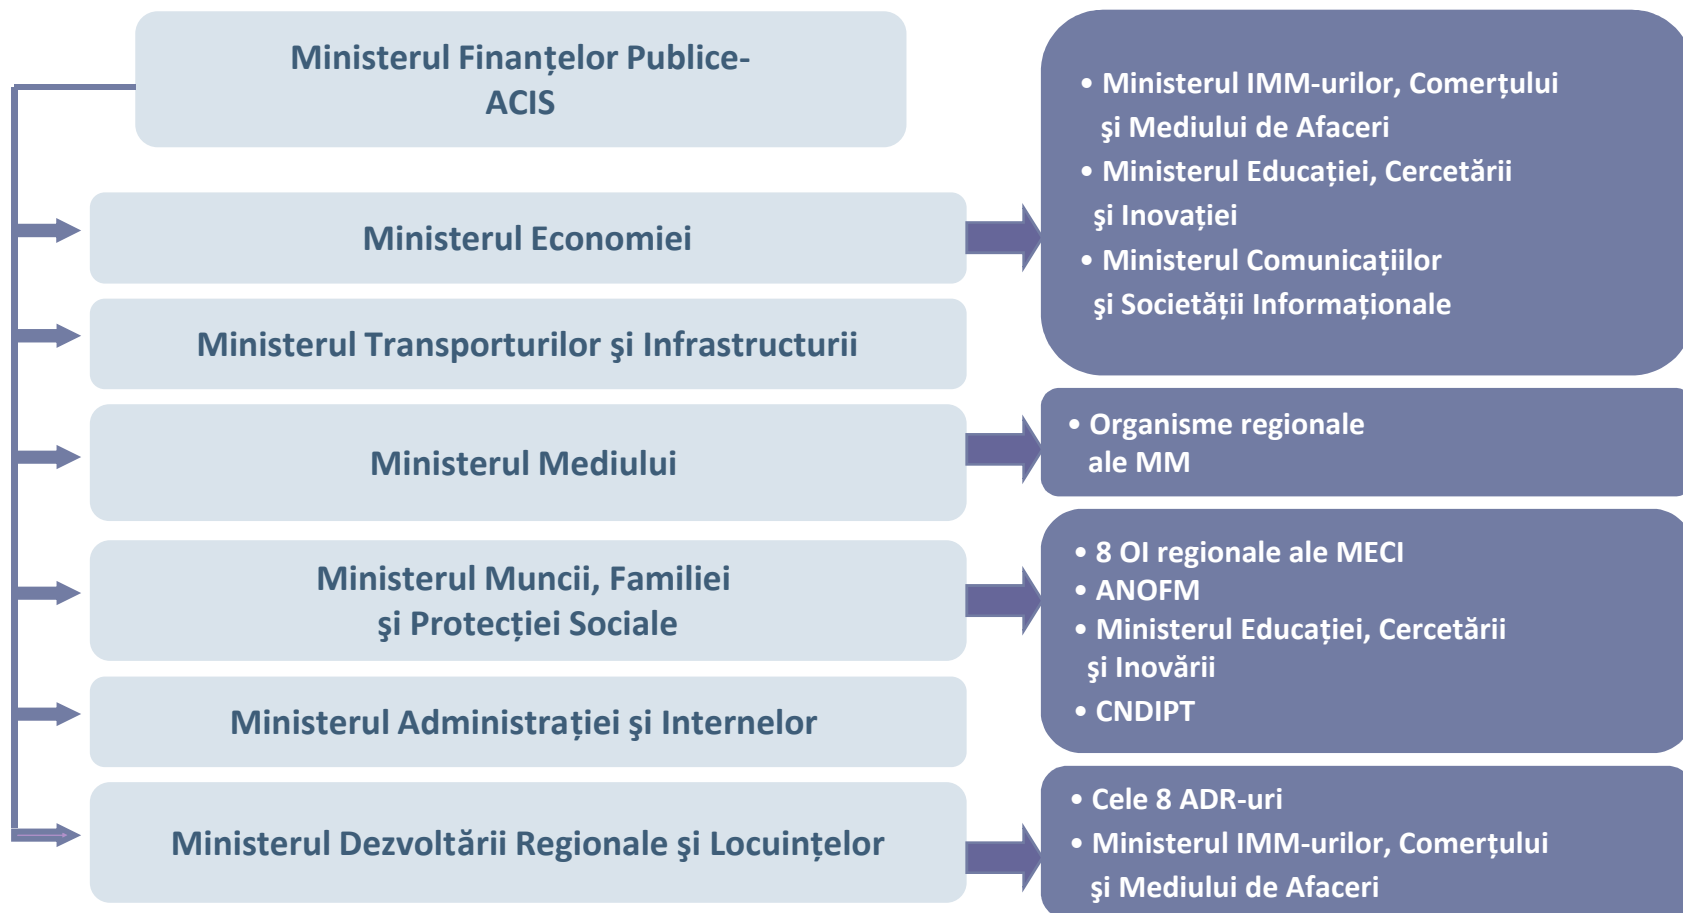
Ministerul Finanțelor Publice-
ACIS

Ministerul Economiei

Ministerul Transporturilor şi Infrastructurii

Ministerul Mediului

Ministerul Muncii, Familiei
şi Protecției Sociale

Ministerul Administrației şi Internelor

Ministerul Dezvoltării Regionale şi Locuințelor

• Ministerul IMM-urilor, Comerțului şi Mediului de Afaceri
• Ministerul Educației, Cercetării şi Inovației
• Ministerul Comunicațiilor şi Societății Informaționale

• Organisme regionale ale MM

• 8 OI regionale ale MECI
• ANOFM
• Ministerul Educației, Cercetării şi Inovării
• CNDIPT

• Cele 8 ADR-uri
• Ministerul IMM-urilor, Comerțului şi Mediului de Afaceri